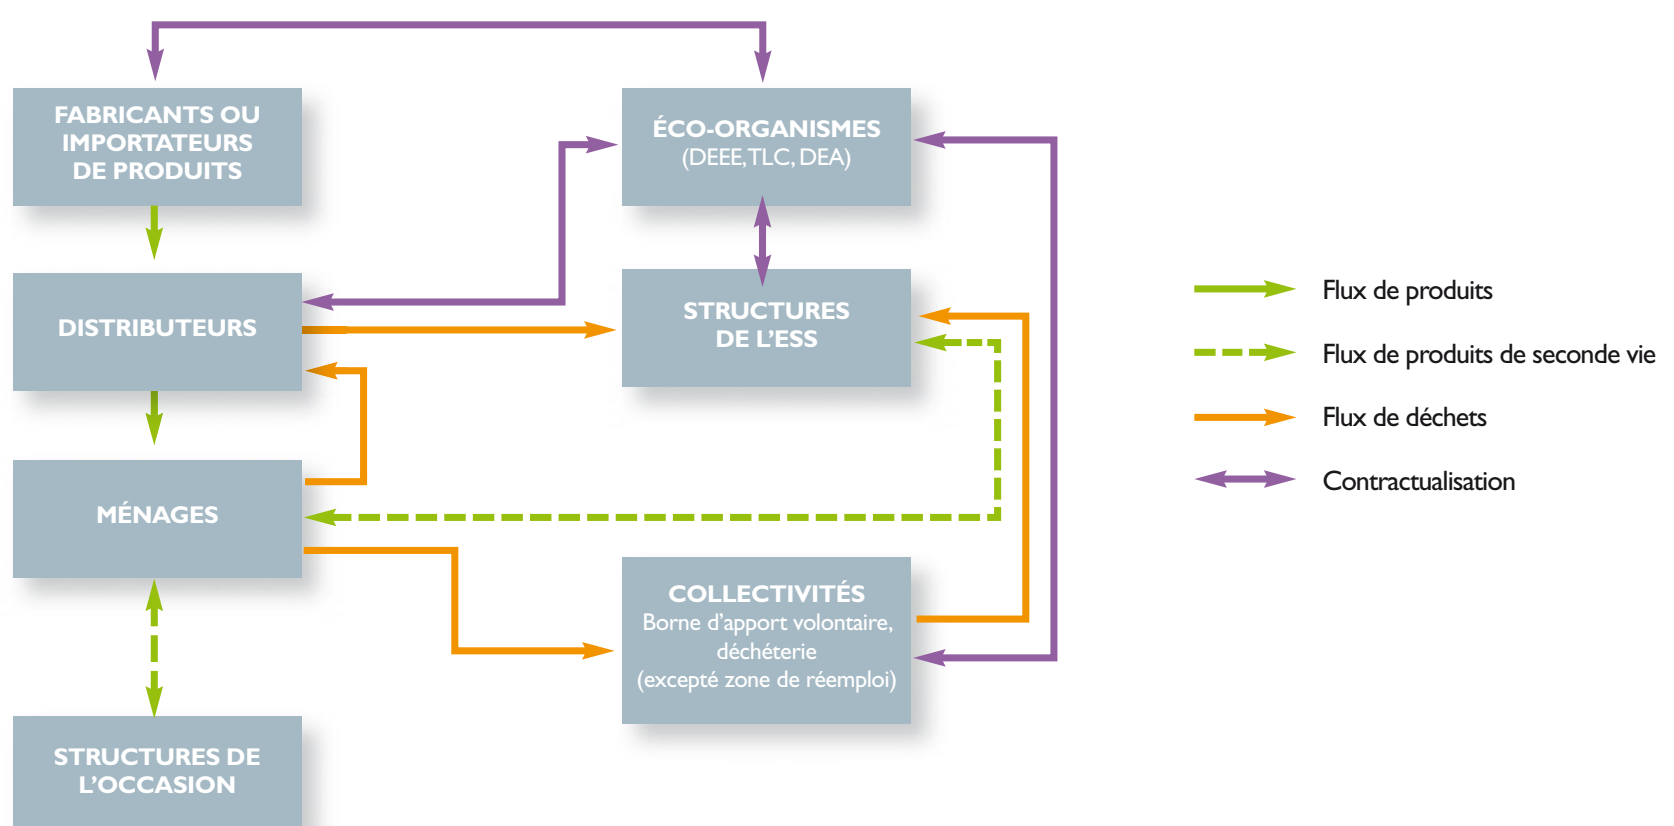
FABRICANTS OU IMPORTATEURS DE PRODUITS

ÉCO-ORGANISMES
(DEEE, TLC, DEA)

DISTRIBUTEURS

STRUCTURES DE L'ESS

MÉNAGES

COLLECTIVITÉS
Borne d'apport volontaire, déchéterie
(excepté zone de réemploi)

STRUCTURES DE L'OCCASION

Flux de produits

Flux de produits de seconde vie

Flux de déchets

Contractualisation